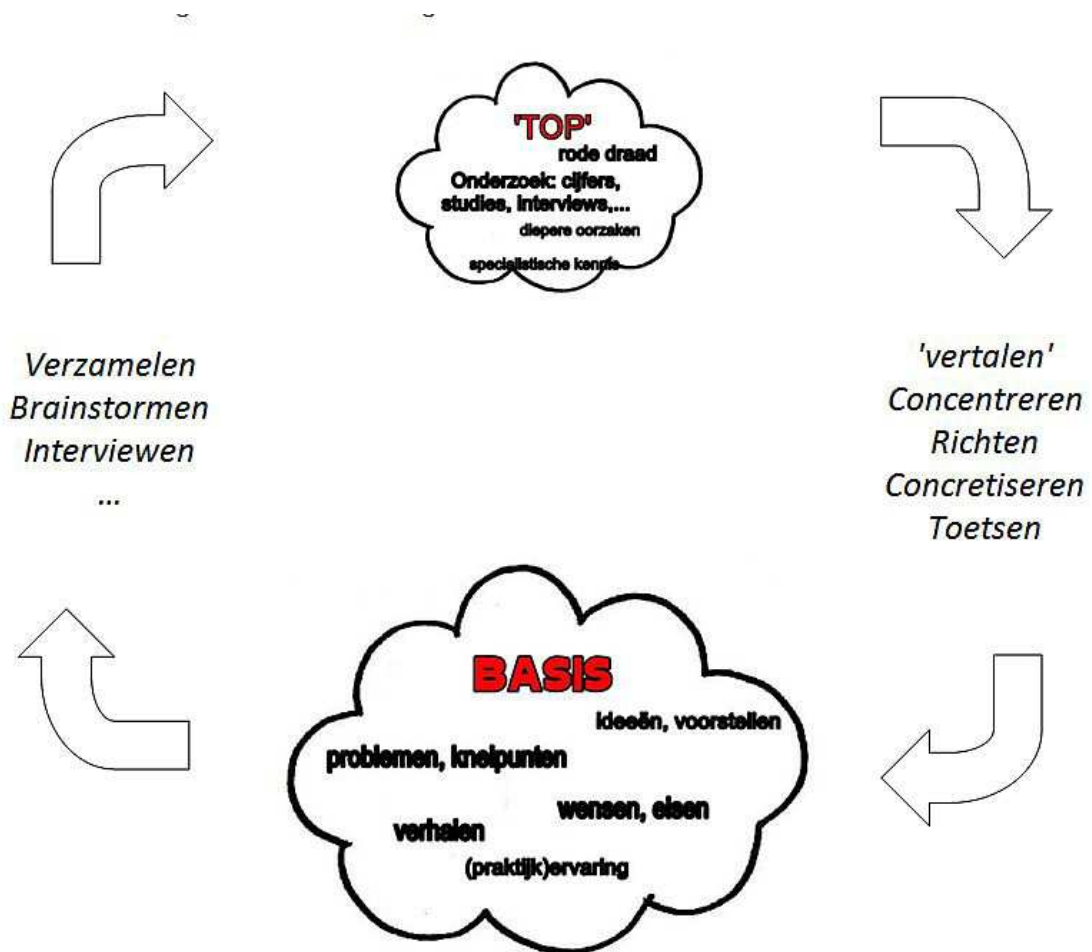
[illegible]

'TOP'
rode draad
Onderzoek: cijfers, studies, interviews,...
diepere oorzaken
specialistische kennis

Verzamelen
Brainstormen
Interviewen
...

'vertalen'
Concentreren
Richten
Concretiseren
Toetsen

BASIS
ideeën, voorstellen
problemen, knelpunten
wensen, eisen
verhalen
(praktijk)ervaring